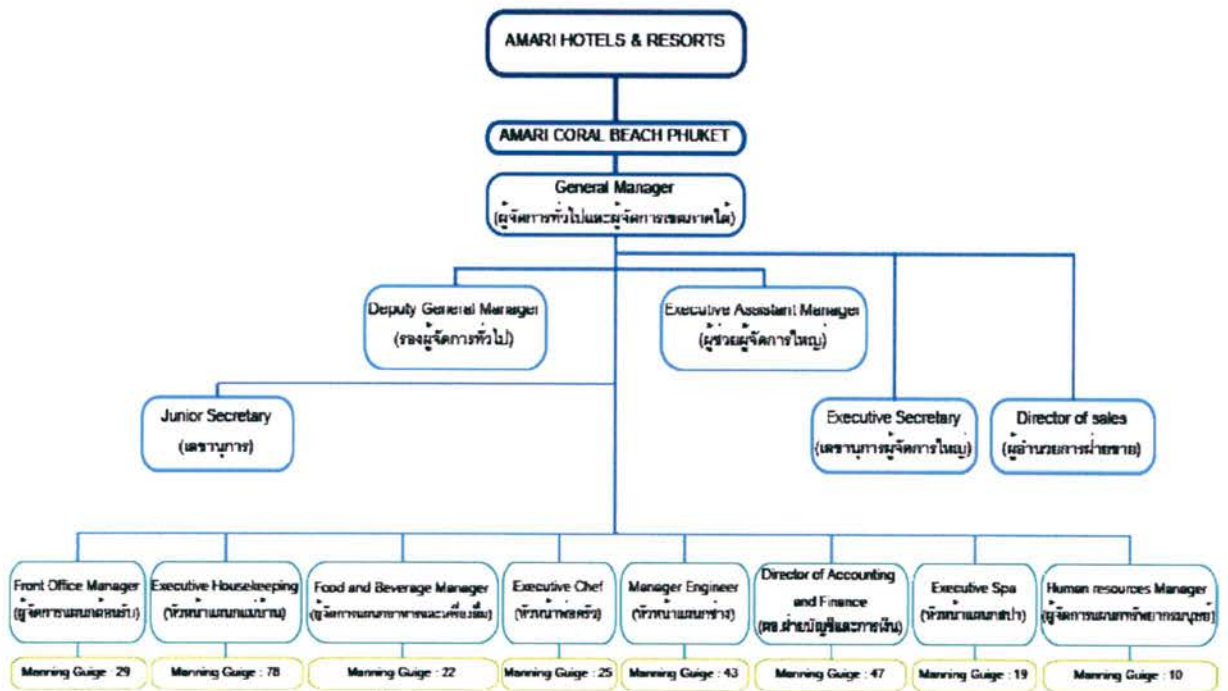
AMARI HOTELS & RESORTS

AMARI CORAL BEACH PHUKET

General Manager
(ผู้จัดการทั่วไปและผู้จัดการเขตภาคใต้)

Deputy General Manager
(รองผู้จัดการทั่วไป)

Executive Assistant Manager
(ผู้ช่วยผู้จัดการใหญ่)

Junior Secretary
(เลขานุการ)

Executive Secretary
(เลขานุการผู้จัดการใหญ่)

Director of sales
(ผู้อำนวยการฝ่ายขาย)

Front Office Manager
(ผู้จัดการแผนกต้อนรับ)

Executive Housekeeping
(หัวหน้าแผนกแม่บ้าน)

Food and Beverage Manager
(ผู้จัดการแผนกอาหารและเครื่องดื่ม)

Executive Chef
(หัวหน้าพ่อครัว)

Manager Engineer
(หัวหน้าแผนกช่าง)

Director of Accounting and Finance
(ผอ.ฝ่ายบัญชีและการเงิน)

Executive Spa
(หัวหน้าแผนกสปา)

Human resources Manager
(ผู้จัดการแผนกทรัพยากรมนุษย์)

Manning Guige : 29

Manning Guige : 78

Manning Guige : 22

Manning Guige : 25

Manning Guige : 43

Manning Guige : 47

Manning Guige : 19

Manning Guige : 10